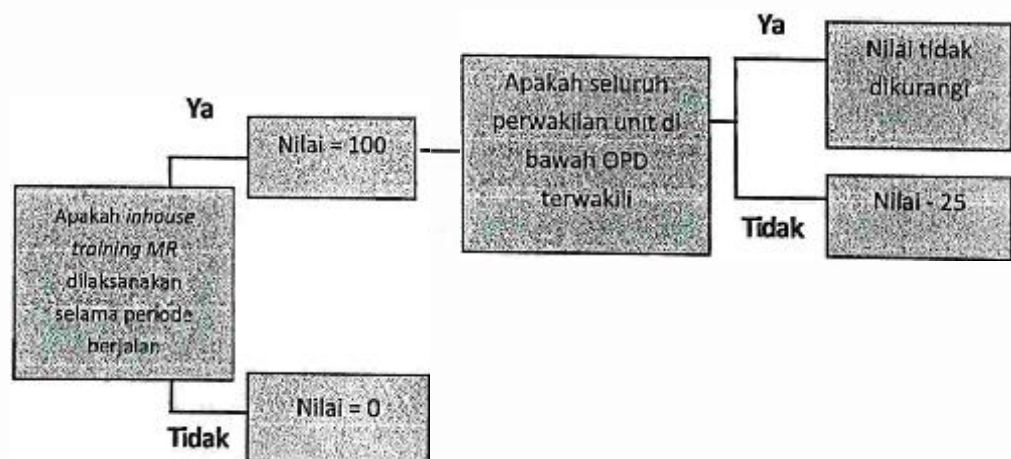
Apakah *inhouse training MR* dilaksanakan selama periode berjalan

Ya

Nilai = 100

Apakah seluruh perwakilan unit di bawah OPD terwakili

Ya

Nilai tidak dikurangi

Tidak

Nilai - 25

Tidak

Nilai = 0